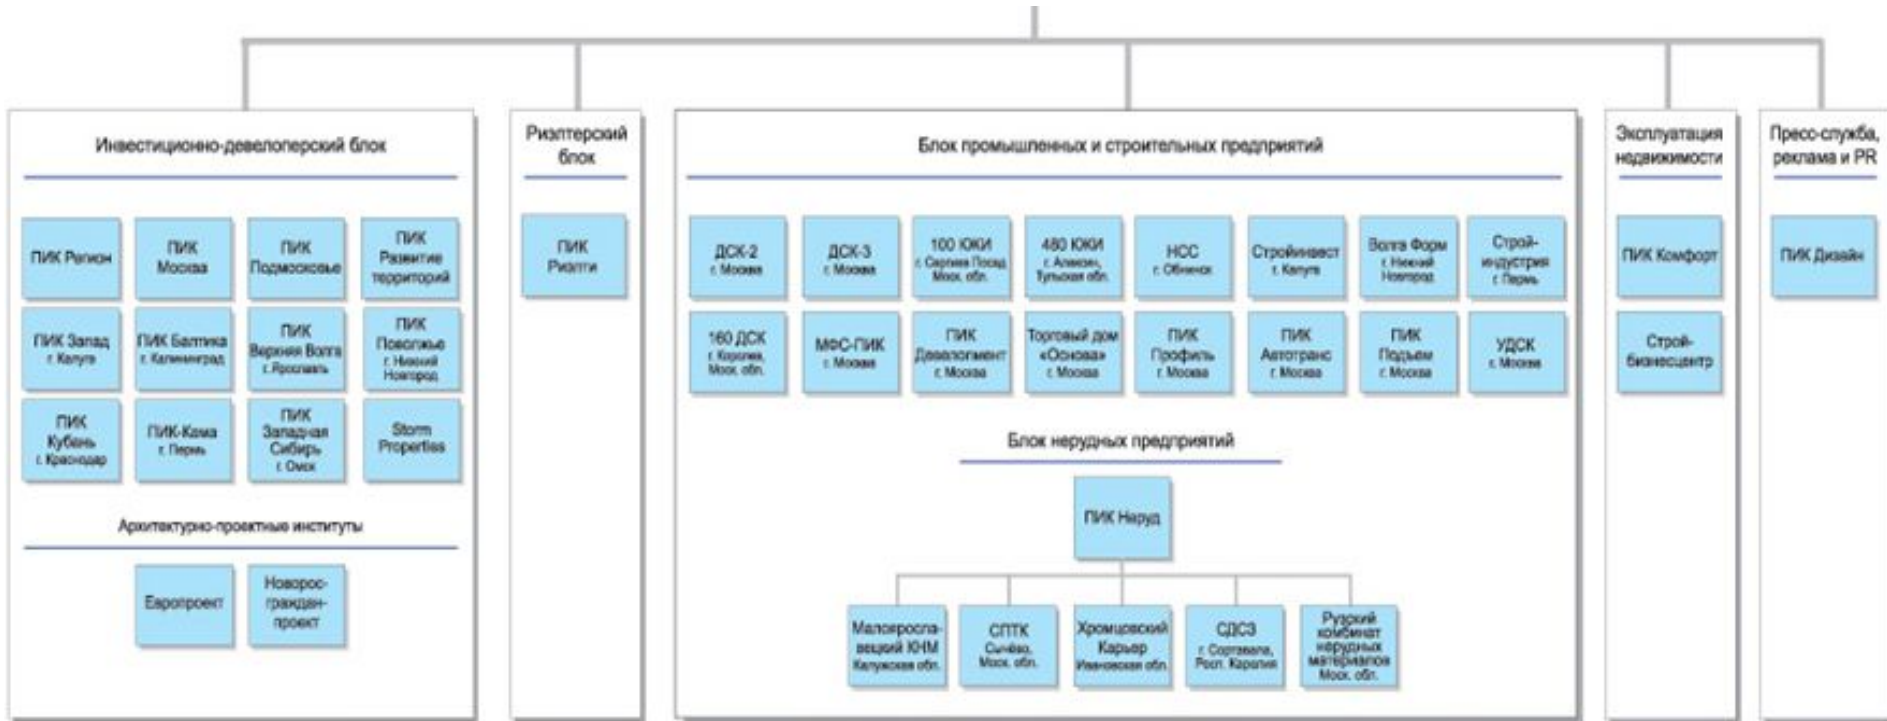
Инвестиционно-девелоперский блок

ПИК Регион

ПИК Москва

ПИК Подмосковье

ПИК Развитие территорий

ПИК Запад г. Калуга

ПИК Балтика г. Калининград

ПИК Верхняя Волга г. Ярославль

ПИК Поволжье г. Нижний Новгород

ПИК Кубань г. Краснодар

ПИК-Кама г. Пермь

ПИК Западная Сибирь г. Омск

Storm Properties

Архитектурно-проектные институты

Европроект

Новоросгражданпроект

Риэлтерский блок

ПИК Риэлти

Блок промышленных и строительных предприятий

ДСК-2 г. Москва

ДСК-3 г. Москва

100 ЮКИ г. Сергиев Посад Моск. обл.

480 ЮКИ г. Алексин, Тульская обл.

НСС г. Обнинск

Стройинвест г. Калуга

Волга Форм г. Нижний Новгород

Стройиндустрия г. Пермь

160 ДСК г. Королев, Моск. обл.

МФС-ПИК г. Москва

ПИК Девелопмент г. Москва

Торговый дом «Основа» г. Москва

ПИК Профиль г. Москва

ПИК Автотранс г. Москва

ПИК Подъем г. Москва

УДСК г. Москва

Блок нерудных предприятий

ПИК Неруд

Малоярославецкий КНМ Калужская обл.

СПТК Сычёво, Моск. обл.

Хромцовский Карьер Ивановская обл.

СДСЗ г. Сортавала, Респ. Карелия

Рузский комбинат нерудных материалов Моск. обл.

Эксплуатация недвижимости

ПИК Комфорт

Стройбизнесцентр

Пресс-служба, реклама и PR

ПИК Дизайн